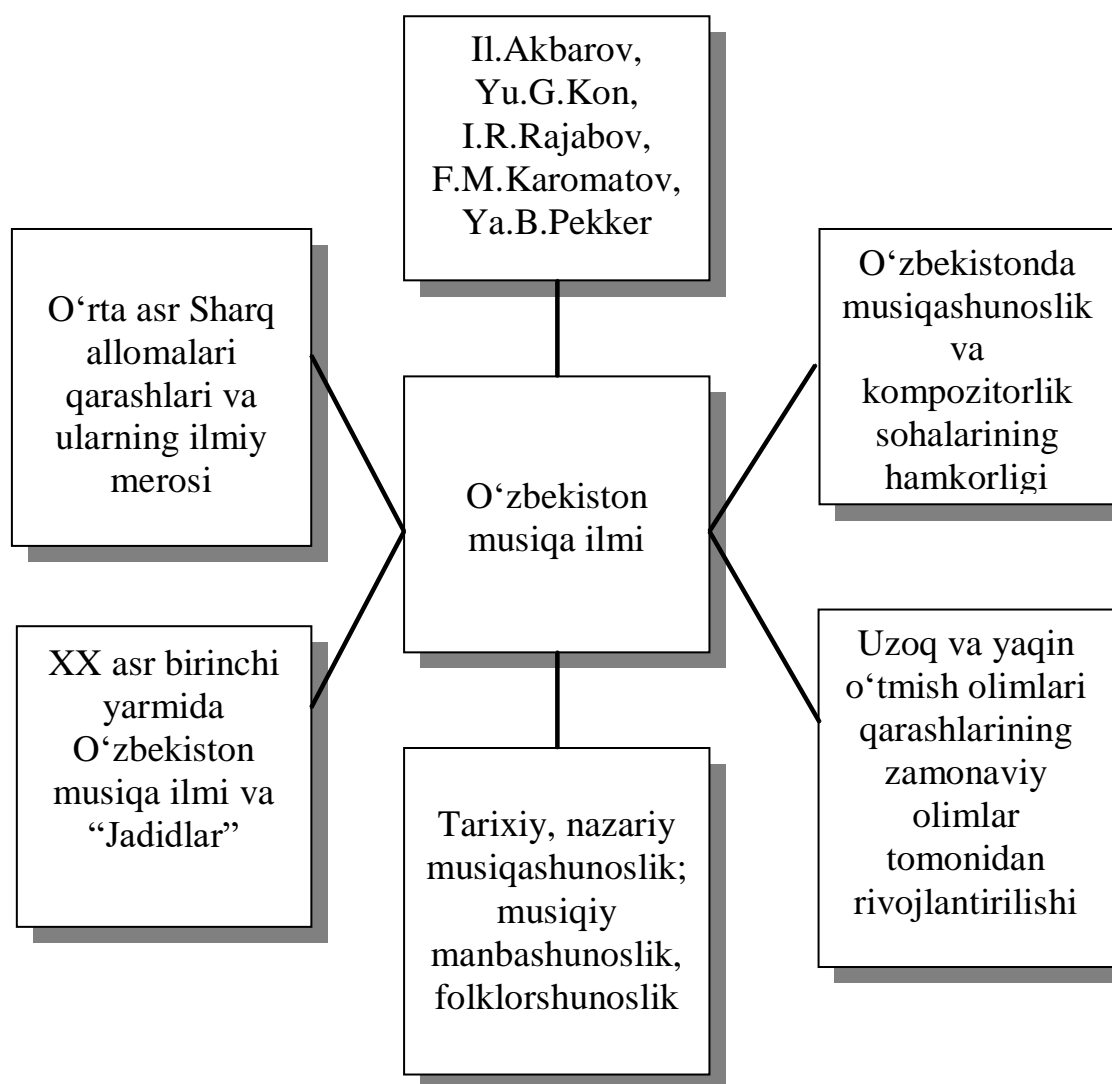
Il.Akbarov, Yu.G.Kon, I.R.Rajabov, F.M.Karomatov, Ya.B.Pekker

O‘rta asr Sharq allomalari qarashlari va ularning ilmiy merosi

O‘zbekistonda musiqashunoslik va kompozitorlik sohalarining hamkorligi

O‘zbekiston musiqa ilmi

XX asr birinchi yarmida O‘zbekiston musiqa ilmi va “Jadidlar”

Uzoq va yaqin o‘tmish olimlari qarashlarining zamonaviy olimlar tomonidan rivojlantirilishi

Tarixiy, nazariy musiqashunoslik; musiqiy manbashunoslik, folklorshunoslik